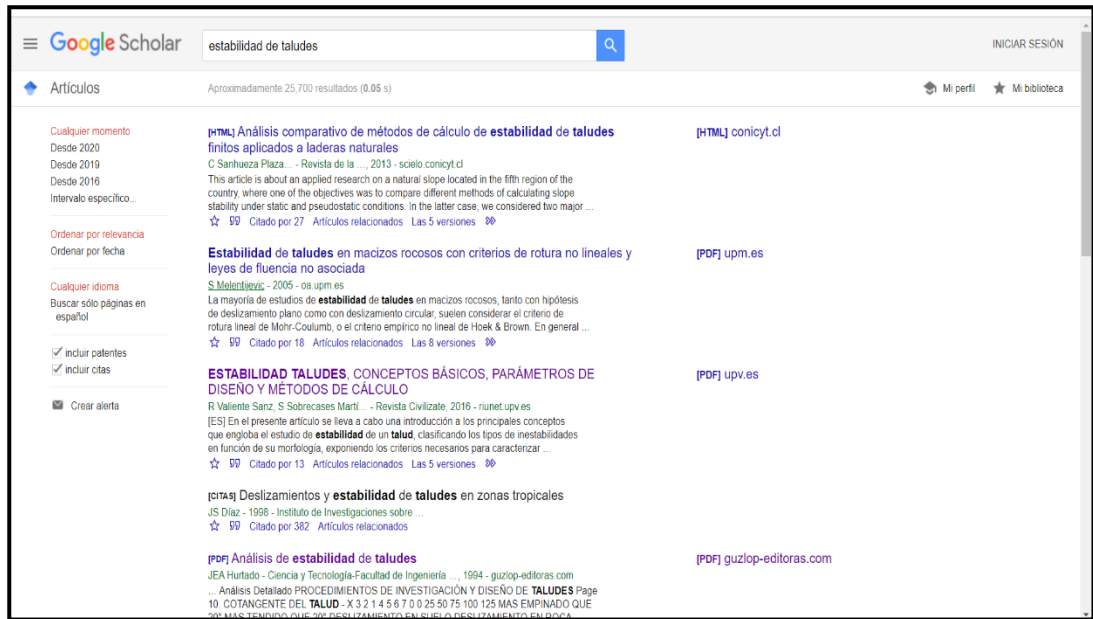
Google Scholar

estabilidad de taludes

INICIAR SESIÓN

Artículos

Aproximadamente 25,700 resultados (0.05 s)

Mi perfil

Mi biblioteca

Cualquier momento
Desde 2020
Desde 2019
Desde 2016
Intervalo específico...

Ordenar por relevancia
Ordenar por fecha

Cualquier idioma
Buscar sólo páginas en español

incluir patentes
incluir citas

Crear alerta

[HTML] Análisis comparativo de métodos de cálculo de estabilidad de taludes finitos aplicados a laderas naturales

[HTML] conicyt.cl

C Sanhueza Plaza... - Revista de la ..., 2013 - scielo.conicyt.cl
This article is about an applied research on a natural slope located in the fifth region of the country, where one of the objectives was to compare different methods of calculating slope stability under static and pseudostatic conditions. In the latter case, we considered two major ...
Citado por 27 Artículos relacionados Las 5 versiones

Estabilidad de taludes en macizos rocosos con criterios de rotura no lineales y leyes de fluencia no asociada

[PDF] upm.es

S Melentijevic - 2005 - oa.upm.es
La mayoría de estudios de estabilidad de taludes en macizos rocosos, tanto con hipótesis de deslizamiento plano como con deslizamiento circular, suelen considerar el criterio de rotura lineal de Mohr-Coulumb, o el criterio empírico no lineal de Hoek & Brown. En general ...
Citado por 18 Artículos relacionados Las 8 versiones

ESTABILIDAD TALUDES, CONCEPTOS BÁSICOS, PARÁMETROS DE DISEÑO Y MÉTODOS DE CÁLCULO

[PDF] upv.es

R Valiente Sanz, S Sobrecases Martí... - Revista Civilizate, 2016 - riunet.upv.es
[ES] En el presente artículo se lleva a cabo una introducción a los principales conceptos que engloba el estudio de estabilidad de un talud, clasificando los tipos de inestabilidades en función de su morfología, exponiendo los criterios necesarios para caracterizar ...
Citado por 13 Artículos relacionados Las 5 versiones

[CITAS] Deslizamientos y estabilidad de taludes en zonas tropicales
JS Díaz - 1998 - Instituto de Investigaciones sobre ...
Citado por 382 Artículos relacionados

[PDF] Análisis de estabilidad de taludes

[PDF] guzlop-editoras.com

JEA Hurtado - Ciencia y Tecnología-Facultad de Ingeniería ..., 1994 - guzlop-editoras.com
... Análisis Detallado PROCEDIMIENTOS DE INVESTIGACIÓN Y DISEÑO DE TALUDES Page 10. COTANGENTE DEL TALUD - X 3 2 1 4 5 6 7 0 0 25 50 75 100 125 MAS EMPINADO QUE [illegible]